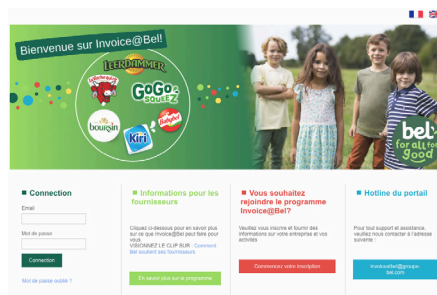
Bienvenue sur Invoice@Bel!

LEERDAMMER

La vache qui rit

GoGo squeeZ

boursin

Kiri

Babybel

bel for all for good

Connection

Email

Mot de passe

Connection

Mot de passe oublié ?

Informations pour les fournisseurs

Cliquez ci-dessous pour en savoir plus sur ce que Invoice@Bel peut faire pour vous
VISIONNEZ LE CLIP SUR : Comment Bel soutient ses fournisseurs

En savoir plus sur le programme

Vous souhaitez rejoindre le programme Invoice@Bel?

Veuillez vous inscrire et fournir des informations sur votre entreprise et vos activités

Commencez votre inscription

Hotline du portail

Pour tout support et assistance, veuillez nous contacter à l'adresse suivante :

invoice@bel@groupe-bel.com